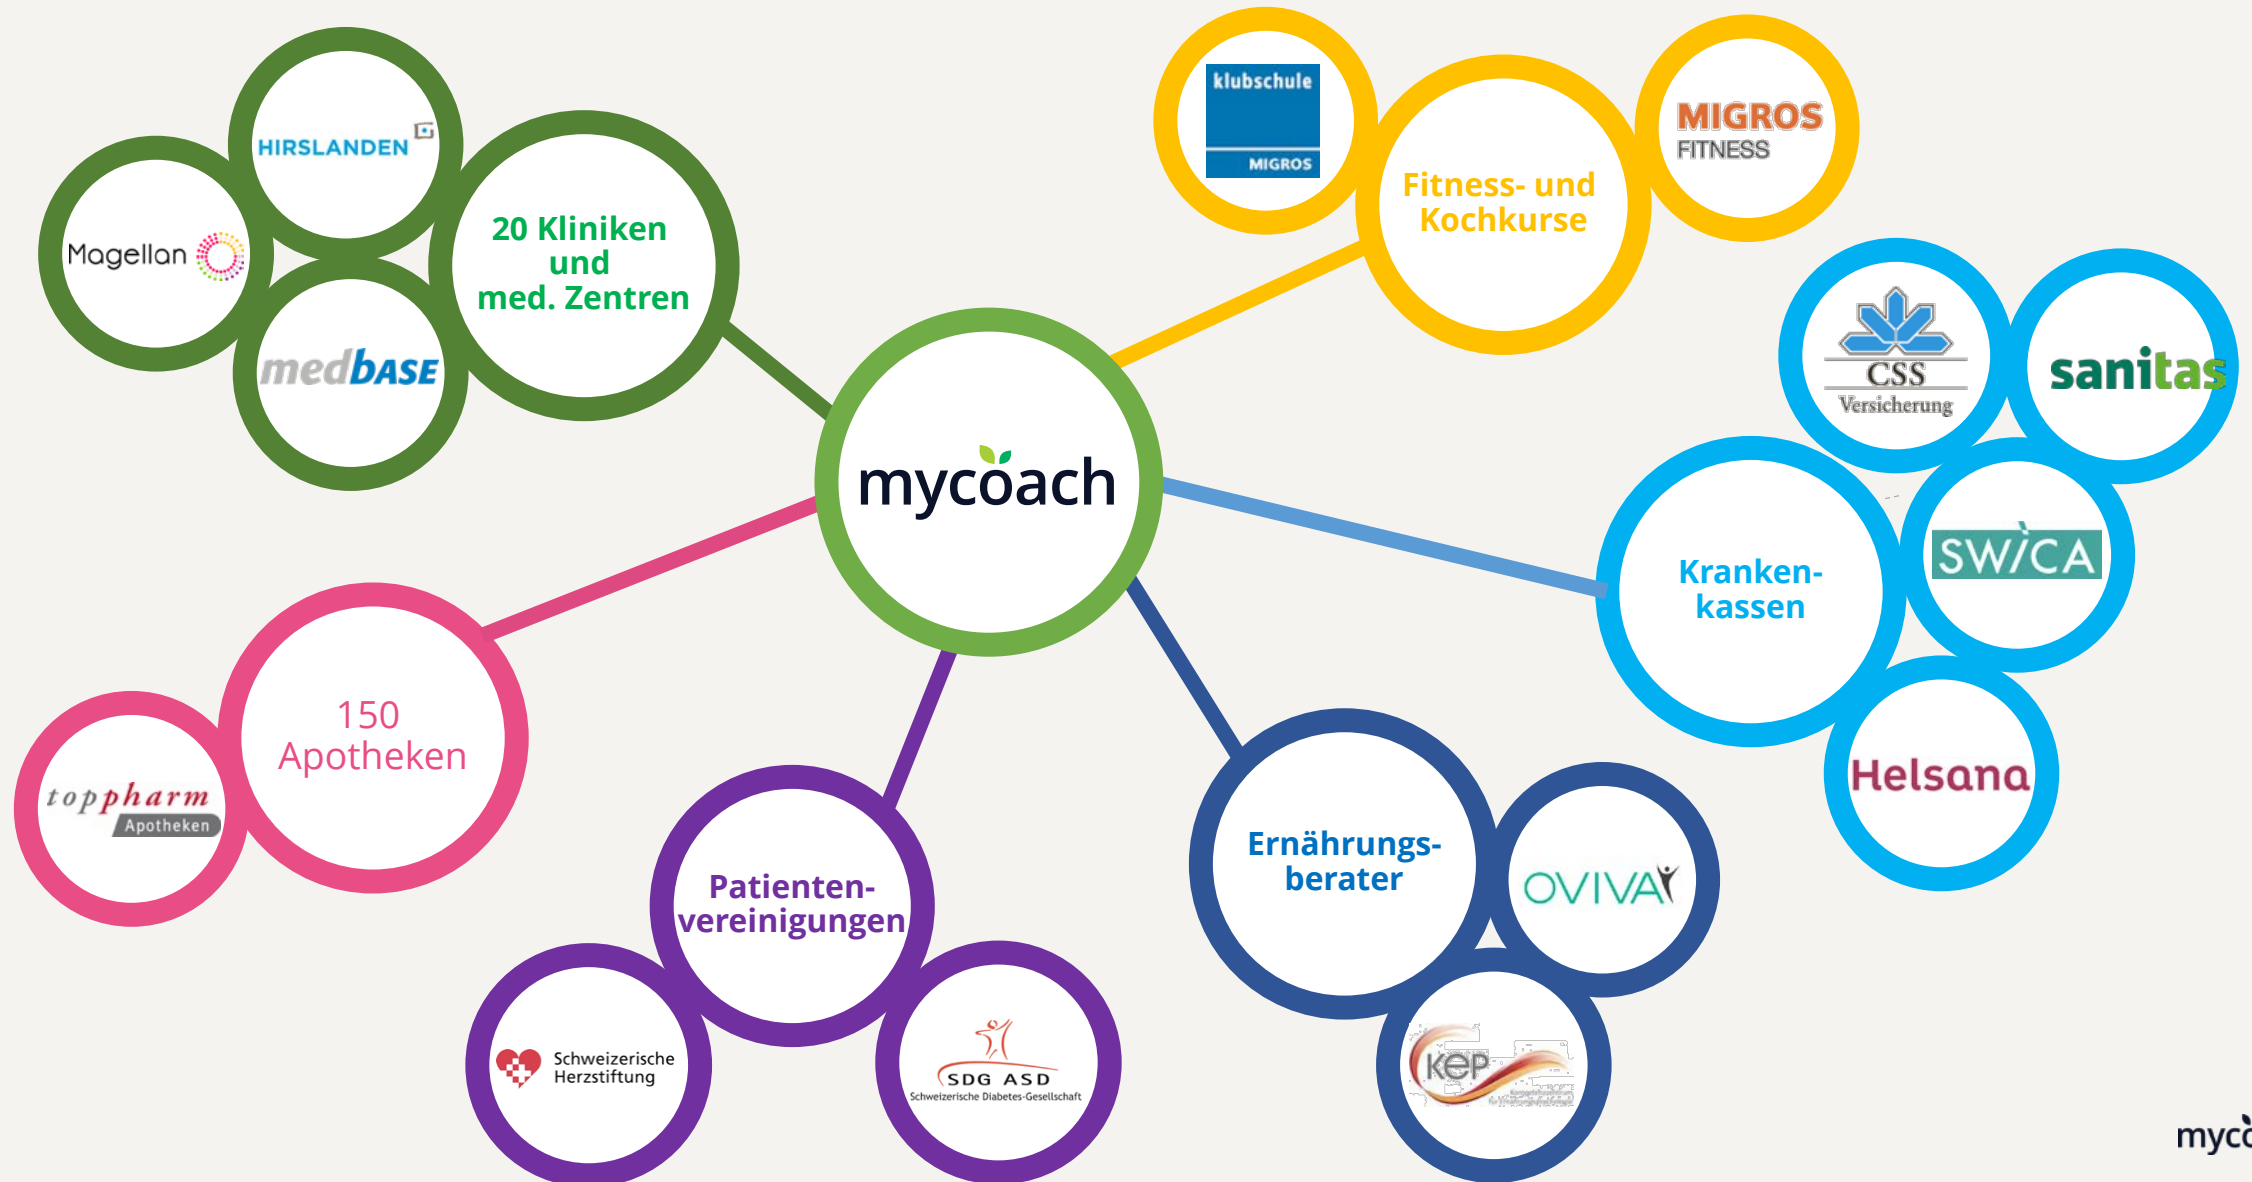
HIRSLANDEN

Magellan

medBASE

20 Kliniken und med. Zentren

klubschule MIGROS

Fitness- und Kochkurse

MIGROS FITNESS

mycoach

CSS Versicherung

sanitas

Kranken-kassen

SWICA

Helsana

150 Apotheken

toppharm Apotheken

Patienten-vereinigungen

Schweizerische Herzstiftung

SDG ASD Schweizerische Diabetes-Gesellschaft

Ernährungs-berater

OVIVA

KEP

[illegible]

myco